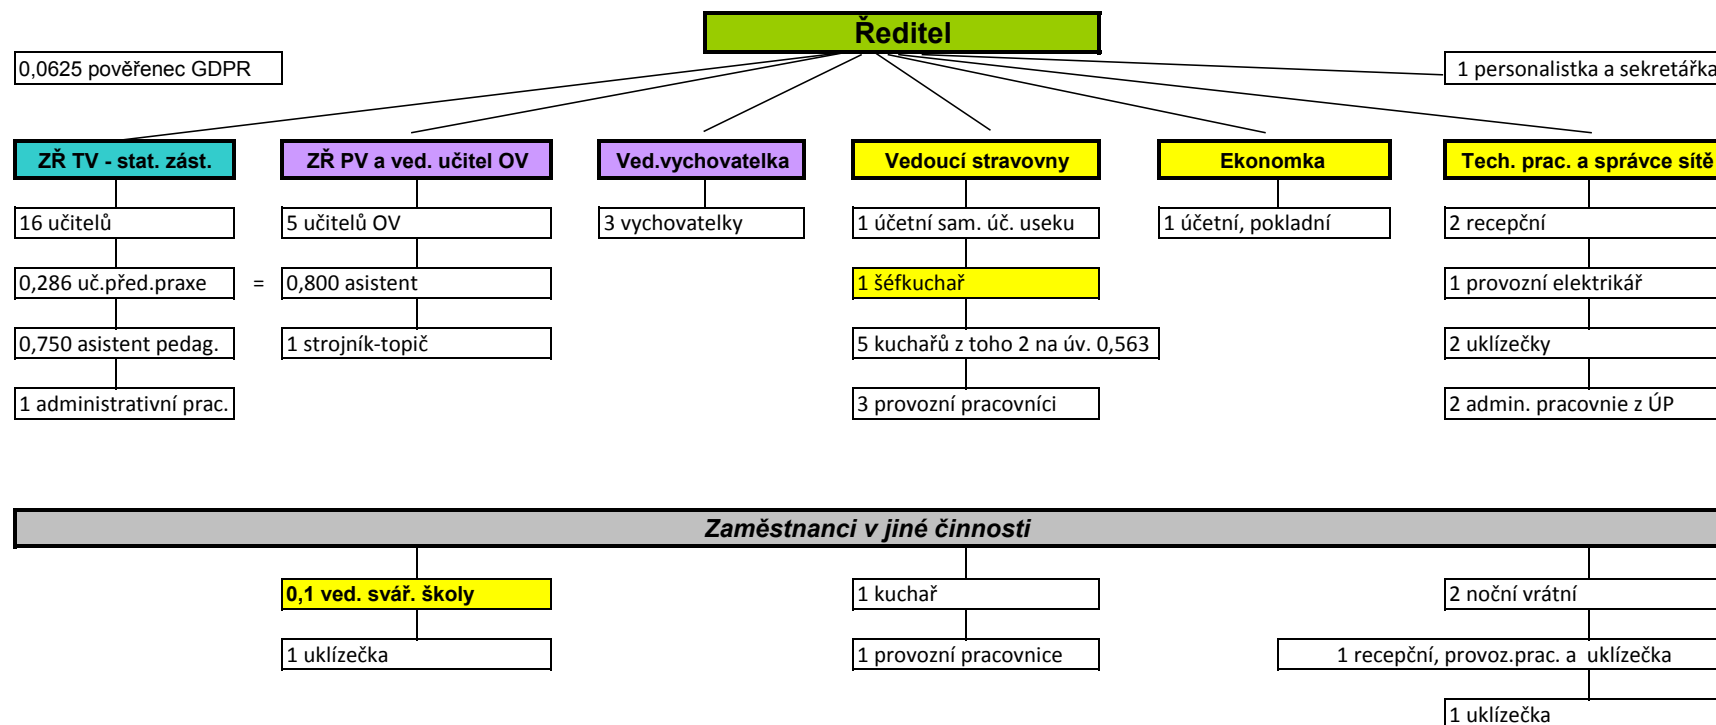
Ředitel

0,0625 pověřenec GDPR

1 personalistka a sekretářka

ZŘ TV - stat. zást.

16 učitelů

0,286 uč.před.praxe

0,750 asistent pedag.

1 administrativní prac.

=

ZŘ PV a ved. učitel OV

5 učitelů OV

0,800 asistent

1 strojník-topič

Ved.vychovatelka

3 vychovatelky

Vedoucí stravovny

1 účetní sam. úč. useku

1 šéfkuchař

5 kuchařů z toho 2 na úv. 0,563

3 provozní pracovníci

Ekonomka

1 účetní, pokladní

Tech. prac. a správce sítě

2 recepční

1 provozní elektrikář

2 uklízečky

2 admin. pracovnie z ÚP

Zaměstnanci v jiné činnosti

0,1 ved. svář. školy

1 uklízečka

1 kuchař

1 provozní pracovnice

2 noční vrátní

1 recepční, provoz.prac. a uklízečka

1 uklízečka